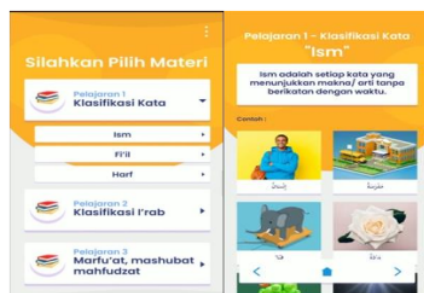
Silahkan Pilih Materi

Pelajaran 1
Klasifikasi Kata

Ism

Fi'il

Harf

Pelajaran 2
Klasifikasi I'rab

Pelajaran 3
Marfu'at, mashubat mahfudzat

Pelajaran 1 - Klasifikasi Kata
"Ism"

Ism adalah setiap kata yang menunjukkan makna/ arti tanpa berikatan dengan waktu.

Contoh :

إِنْسَانٌ

مَدْرَسَةٌ

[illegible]

وَرْدَةٌ

<

>